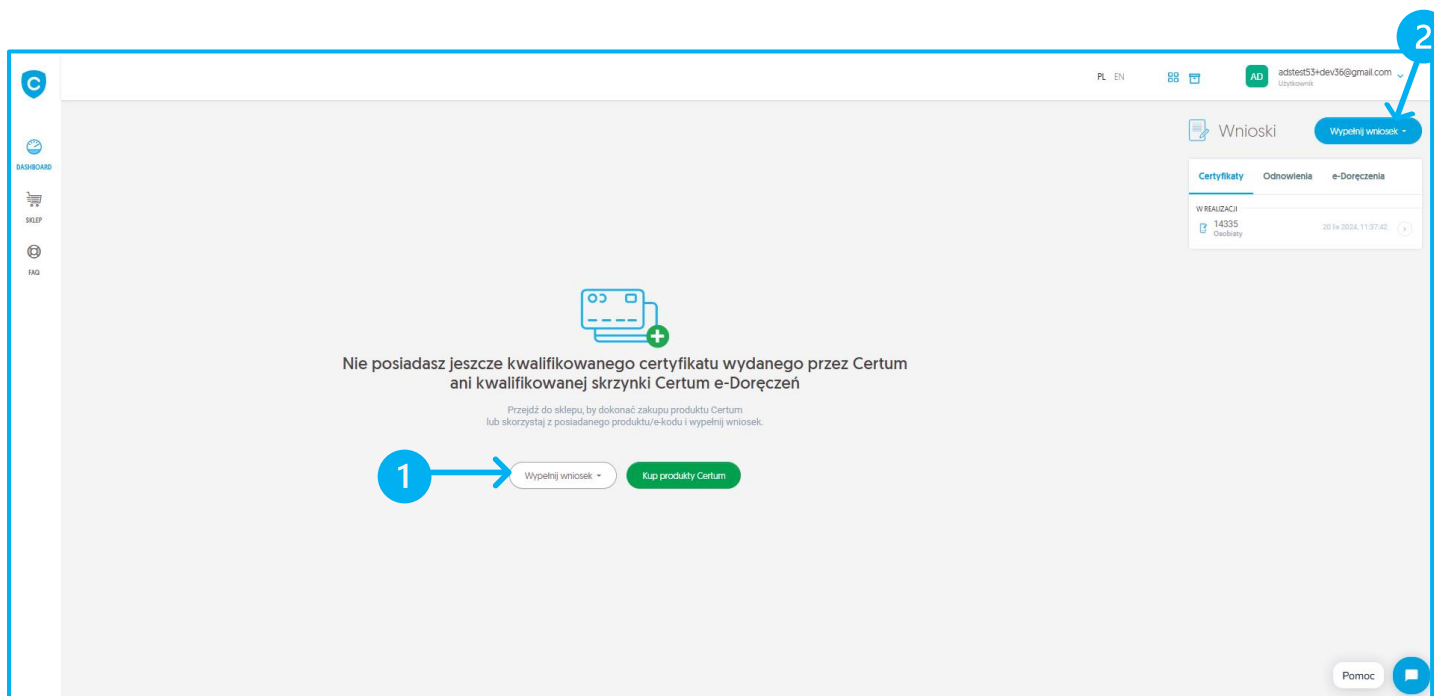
2

PL EN

AD adstest53+dev36@gmail.com
Użytkownik

DASHBOARD

SKLEP

FAQ

Wnioski

Wypełnij wniosek

Certyfikaty Odnowienia e-Doręczenia

W REALIZACJI

14335
Osobisty

20 lis 2024, 11:37:42

Nie posiadasz jeszcze kwalifikowanego certyfikatu wydanego przez Certum ani kwalifikowanej skrzynki Certum e-Doręczeń

Przejdź do sklepu, by dokonać zakupu produktu Certum lub skorzystaj z posiadanego produktu/e-kodu i wypełnij wniosek.

1

Wypełnij wniosek

Kup produkty Certum

Pomoc